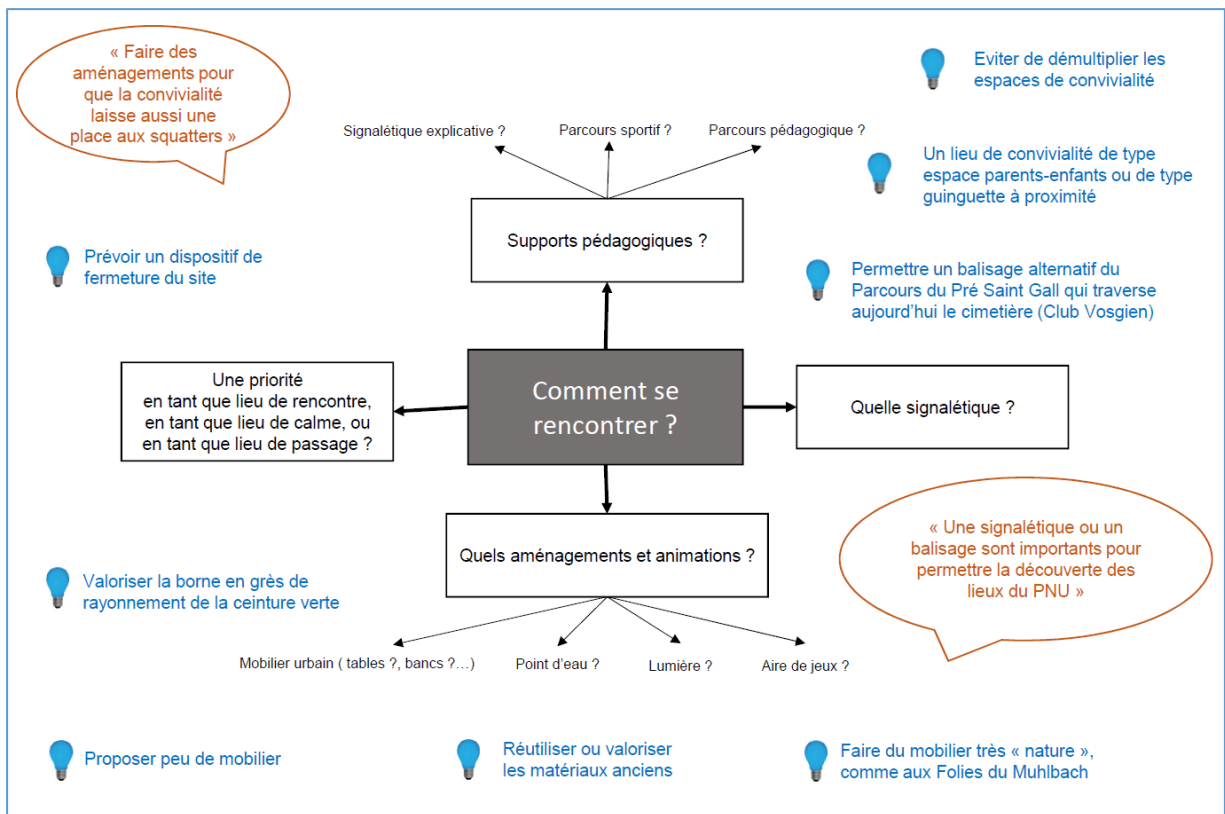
« Faire des aménagements pour que la convivialité laisse aussi une place aux squatters »

Eviter de démultiplier les espaces de convivialité

Signalétique explicative ?

Parcours sportif ?

Parcours pédagogique ?

Un lieu de convivialité de type espace parents-enfants ou de type guinguette à proximité

Supports pédagogiques ?

Prévoir un dispositif de fermeture du site

Permettre un balisage alternatif du Parcours du Pré Saint Gall qui traverse aujourd'hui le cimetière (Club Vosgien)

Une priorité en tant que lieu de rencontre, en tant que lieu de calme, ou en tant que lieu de passage ?

Comment se rencontrer ?

Quelle signalétique ?

« Une signalétique ou un balisage sont importants pour permettre la découverte des lieux du PNU »

Quels aménagements et animations ?

Valoriser la borne en grès de rayonnement de la ceinture verte

Mobilier urbain ( tables ?, bancs ?…)

Point d'eau ?

Lumière ?

Aire de jeux ?

Proposer peu de mobilier

Réutiliser ou valoriser les matériaux anciens

Faire du mobilier très « nature », comme aux Folies du Muhlbach